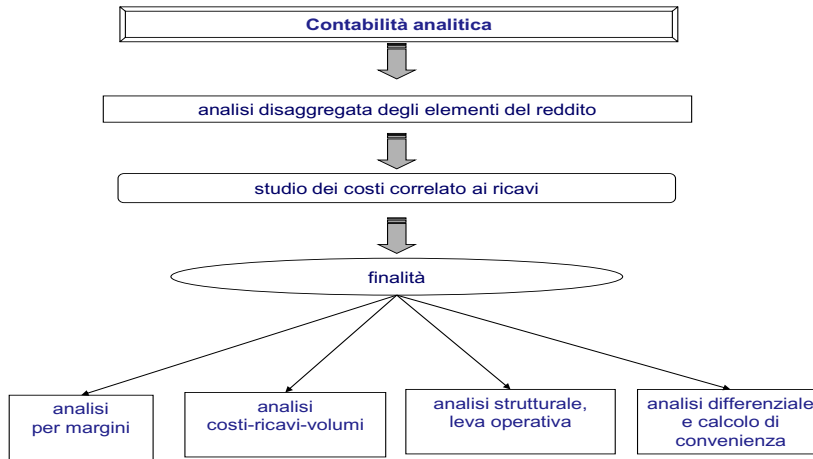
Contabilità analitica

analisi disaggregata degli elementi del reddito

studio dei costi correlato ai ricavi

finalità

analisi per margini

analisi costi-ricavi-volumi

analisi strutturale, leva operativa

analisi differenziale e calcolo di convenienza